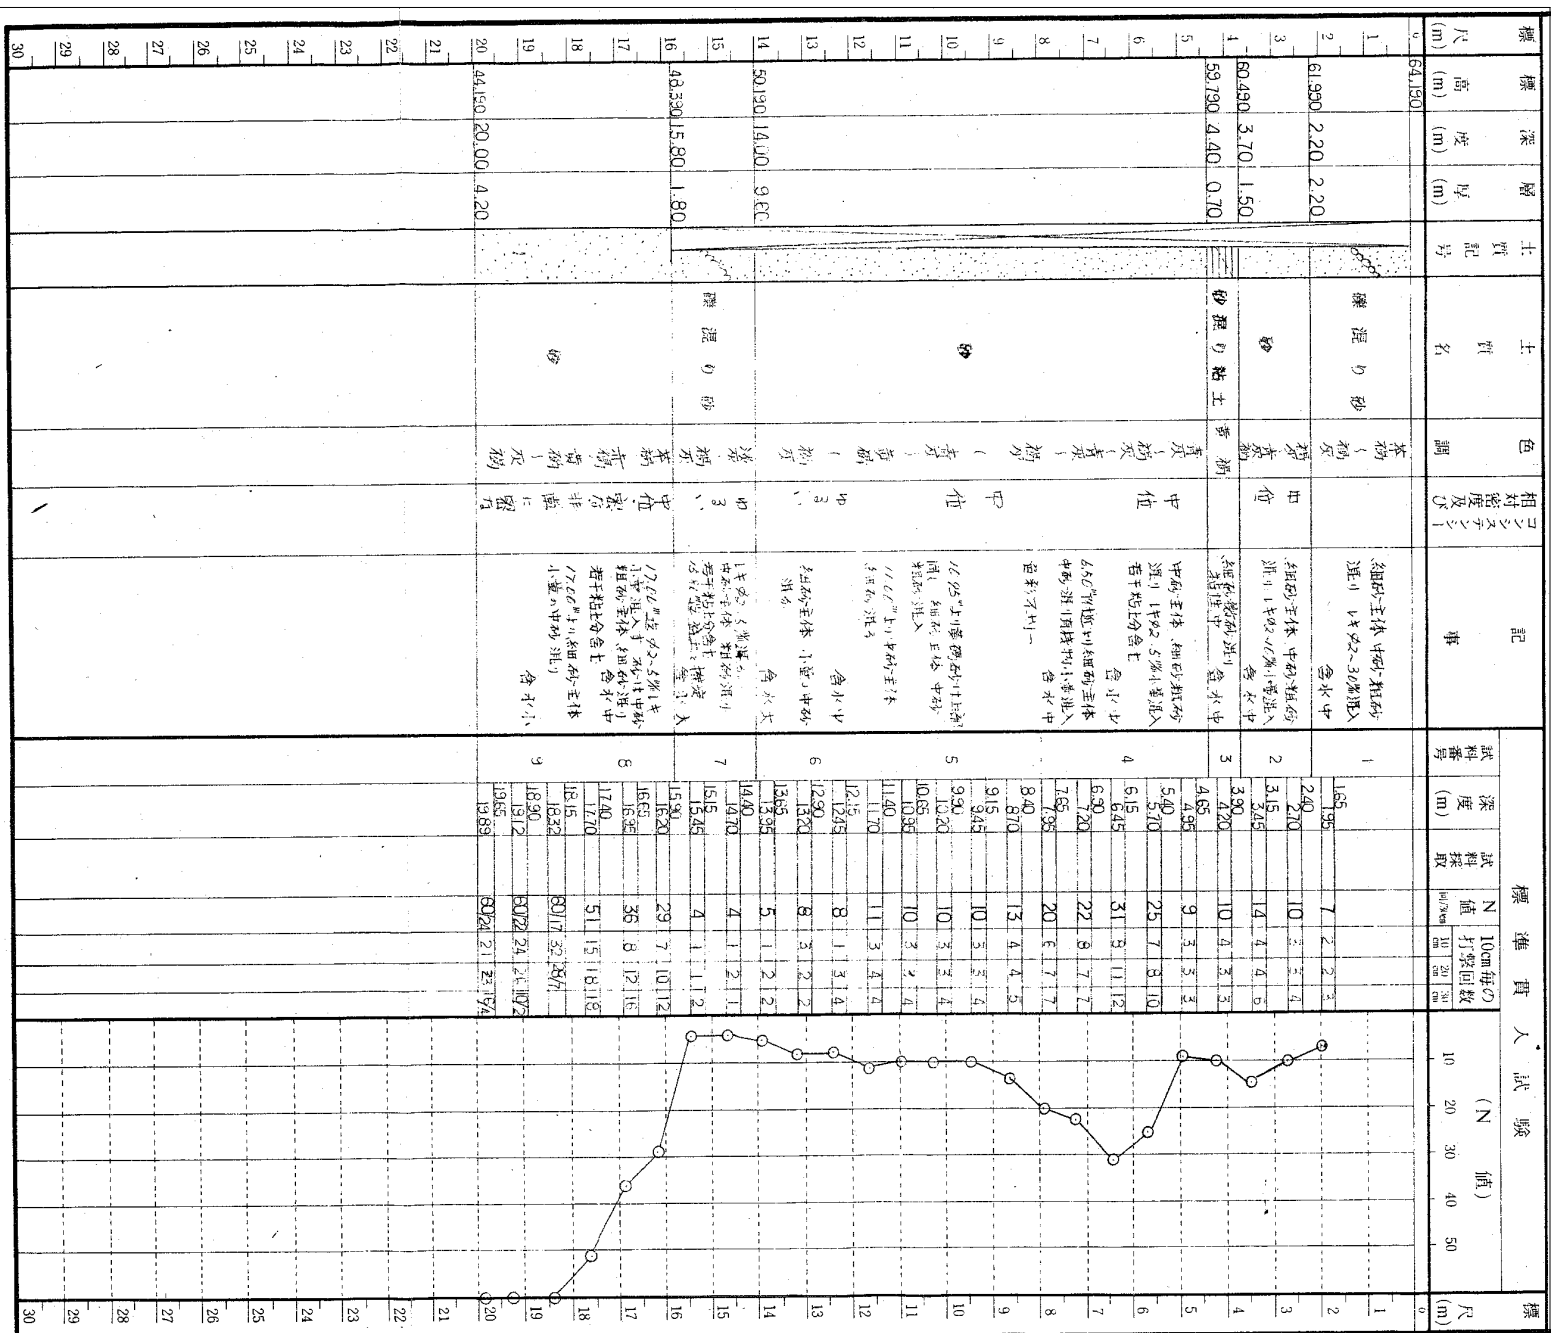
標尺 (m)
標高 (m)
深度 (m)
層厚 (m)
土質記号
土質名
色調
相対密度及びコンシステンシー
記事
標準貫入試験
試料番号
深度 (m)
試料採取
N値 回/30cm
10cm毎の打撃回数 10cm 20cm 30cm
(N値)
10 20 30 40 50

0 64.190
2 61.990 2.20 2.20 礫混り砂 茶褐～灰 細砂主体 中砂・粗砂混り レキφ2～30㎜混入 含水中
3 60.490 3.70 1.50 砂 灰茶褐 中位 細砂主体 中砂・粗砂混り レキφ2～10㎜小量混入 含水中
4 59.790 4.40 0.70 砂礫り粘土 茶褐 細砂・微細砂混り 粘性中 含水中
14 50.190 14.00 9.60 砂 灰～青灰～褐灰～茶褐～灰褐 中位 中砂主体 細砂・粗砂混り レキφ2～5㎜小量混入 若干粘性分含む 含水中 6.60ｍ以下より細砂主体 中砂・混り腐植物小量混入 含水中 若干シルト 11.05ｍより礫砂分は上位と同じ 細砂主体 中砂 粗砂混入 11.1ｍより中砂主体 少量細砂混入 小量の中砂 含水大
16 48.390 15.80 1.80 礫混り砂 灰褐 ゆるい レキφ2～5㎜混入 中砂主体 粗砂混り 若干粘性分含む 含水大
20 44.150 20.00 4.20 砂 茶褐 赤褐 黄褐 灰褐 中位 密な 非常に密な 17.10ｍ迄 φ2～5㎜レキ小量混入 中砂主体 粗砂混り 含水中 17.80ｍより細砂主体 小量の中砂混り 含水小

1 1.65 1.95 7 2 2 3
2 2.40 2.70 10 3 3 4
3.15 3.45 14 4 4 6
3 3.90 4.20 10 4 3 3
4.65 4.95 9 3 3 3
4 5.40 5.70 25 7 8 10
6.15 6.45 31 8 11 12
6.90 7.20 22 8 7 7
7.65 7.95 20 6 7 7
5 8.40 8.70 13 4 4 5
9.15 9.45 10 3 3 4
9.90 10.20 10 3 3 4
10.65 10.95 10 3 3 4
11.40 11.70 11 3 4 4
6 12.15 12.45 8 1 3 4
12.90 13.20 8 1 3 4
13.65 13.95 5 1 2 2
7 14.40 14.70 4 1 2 1
15.15 15.45 4 1 1 2
8 15.90 16.20 29 7 10 12
16.65 16.95 36 8 12 16
17.40 17.70 51 15 18 18
18.15 18.32 80/17 32 48/7
9 18.90 19.12 60/22 24 36/12
19.65 19.89 60/24 21 23 16/4

0 1 2 3 4 5 6 7 8 9 10 11 12 13 14 15 16 17 18 19 20 21 22 23 24 25 26 27 28 29 30